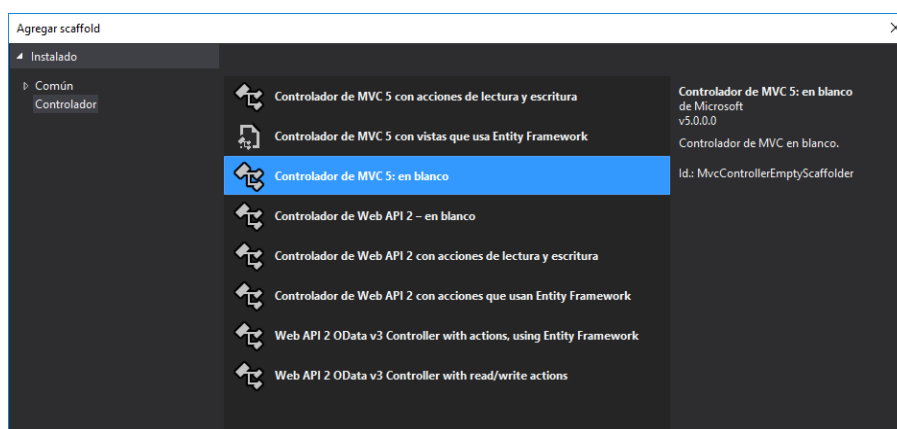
Agregar scaffold

◢ Instalado

▷ Común
Controlador

Controlador de MVC 5 con acciones de lectura y escritura

Controlador de MVC 5 con vistas que usa Entity Framework

Controlador de MVC 5: en blanco

Controlador de Web API 2 – en blanco

Controlador de Web API 2 con acciones de lectura y escritura

Controlador de Web API 2 con acciones que usan Entity Framework

Web API 2 OData v3 Controller with actions, using Entity Framework

Web API 2 OData v3 Controller with read/write actions

Controlador de MVC 5: en blanco
de Microsoft
v5.0.0.0
Controlador de MVC en blanco.

Id.: MvcControllerEmptyScaffolder